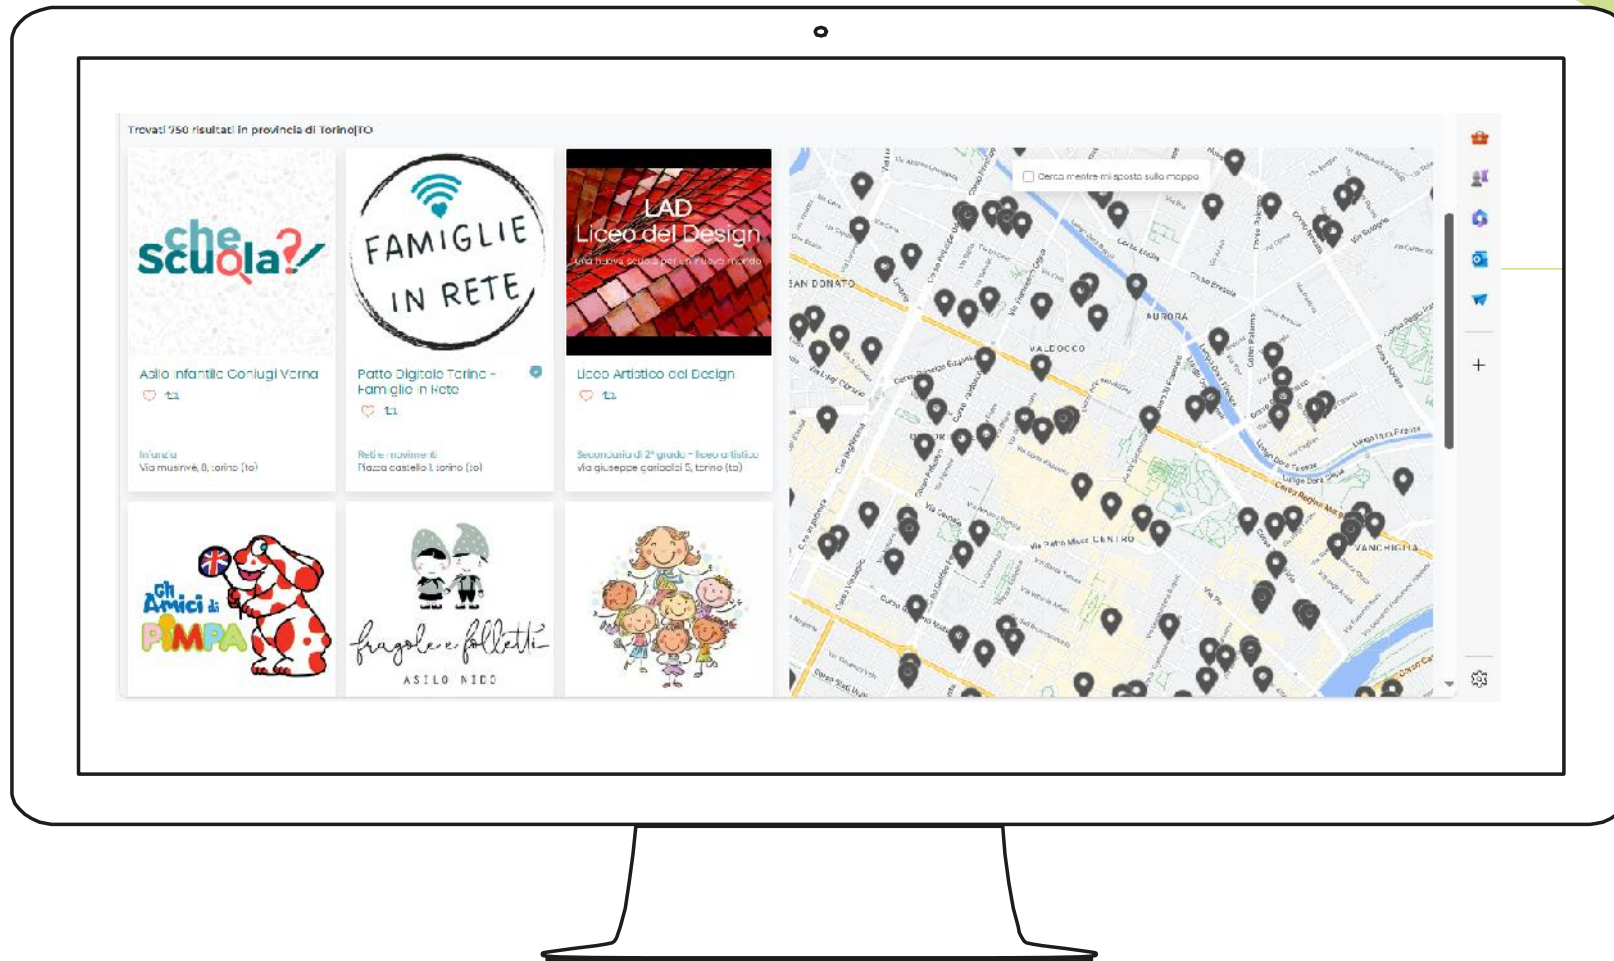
Trovati 950 risultati in provincia di Torino|TO

che Scuola?

Asilo Infantile Coniugi Verna

Infanzia
Via musinè, 8, torino (to)

FAMIGLIE IN RETE

Patto Digitale Torino - Famiglie in Rete

Rete - movimento
Piazza castello 1, torino (to)

LAD Liceo del Design
una nuova scuola per un nuovo mondo

Liceo Artistico del Design

Secondaria di 2° grado - liceo artistico
Via giuseppe garibaldi 5, torino (to)

Gli Amici di PIMPA

fragole e folletti
ASILO NIDO

Cerca mentre mi sposto sulla mappa

SAN DONATO
AURORA
VALDOCCO
CENTRO
VANCHIGLIA